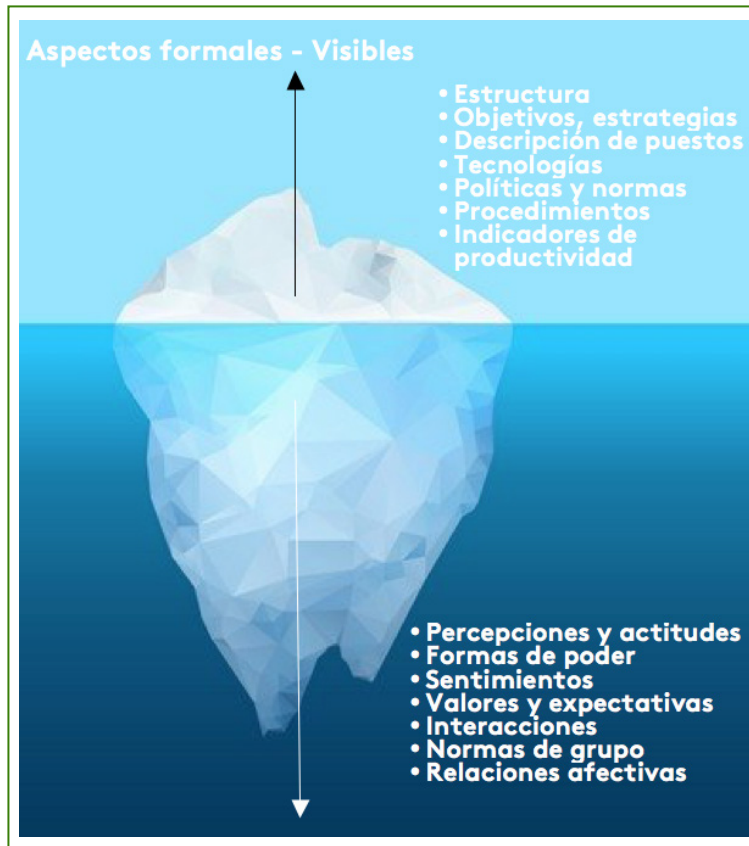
Aspectos formales - Visibles

• Estructura
• Objetivos, estrategias
• Descripción de puestos
• Tecnologías
• Políticas y normas
• Procedimientos
• Indicadores de productividad

• Percepciones y actitudes
• Formas de poder
• Sentimientos
• Valores y expectativas
• Interacciones
• Normas de grupo
• Relaciones afectivas